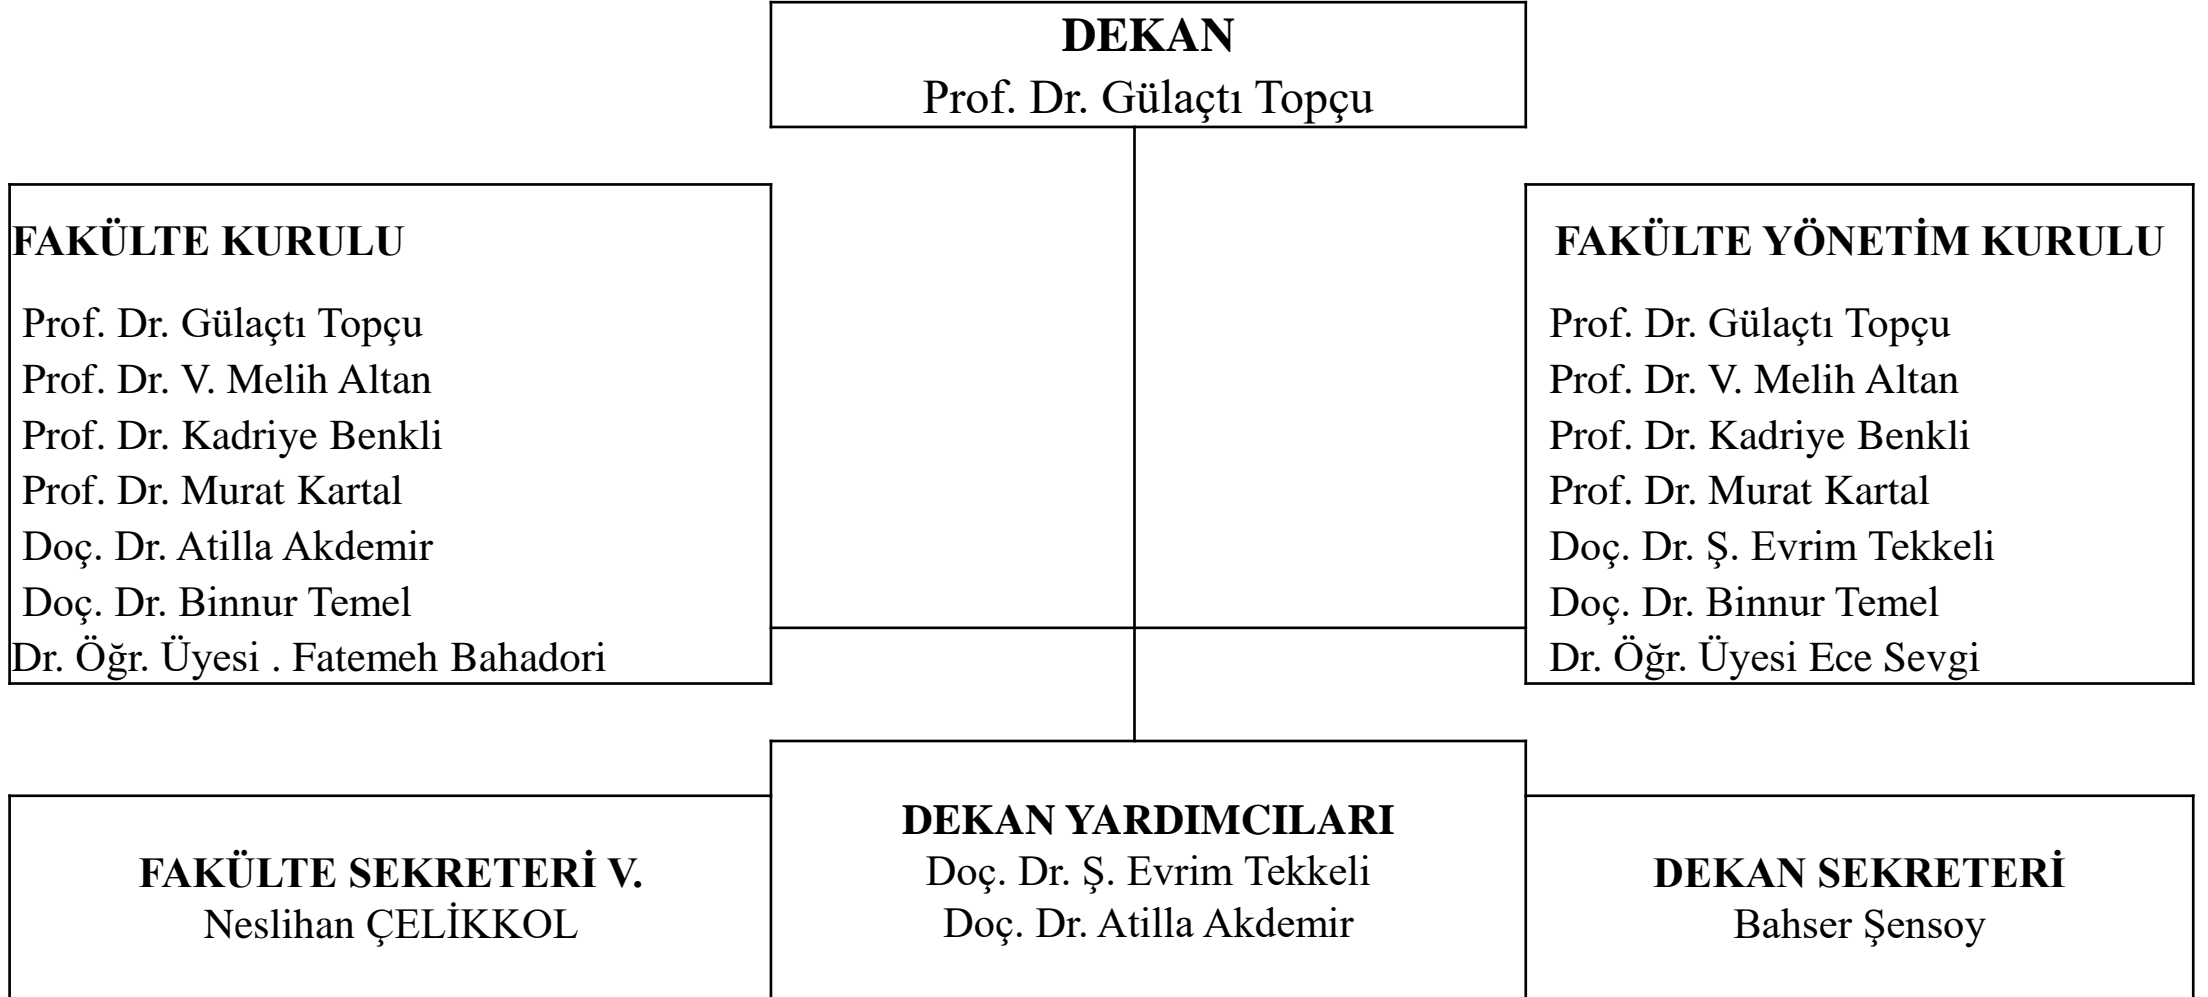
DEKAN
Prof. Dr. Gülaçtı Topçu

FAKÜLTE KURULU

Prof. Dr. Gülaçtı Topçu
Prof. Dr. V. Melih Altan
Prof. Dr. Kadriye Benkli
Prof. Dr. Murat Kartal
Doç. Dr. Atilla Akdemir
Doç. Dr. Binnur Temel
Dr. Öğr. Üyesi . Fatemeh Bahadori

FAKÜLTE YÖNETİM KURULU

Prof. Dr. Gülaçtı Topçu
Prof. Dr. V. Melih Altan
Prof. Dr. Kadriye Benkli
Prof. Dr. Murat Kartal
Doç. Dr. Ş. Evrim Tekkeli
Doç. Dr. Binnur Temel
Dr. Öğr. Üyesi Ece Sevgi

FAKÜLTE SEKRETERİ V.
Neslihan ÇELİKKOL

DEKAN YARDIMCILARI
Doç. Dr. Ş. Evrim Tekkeli
Doç. Dr. Atilla Akdemir

DEKAN SEKRETERİ
Bahser Şensoy